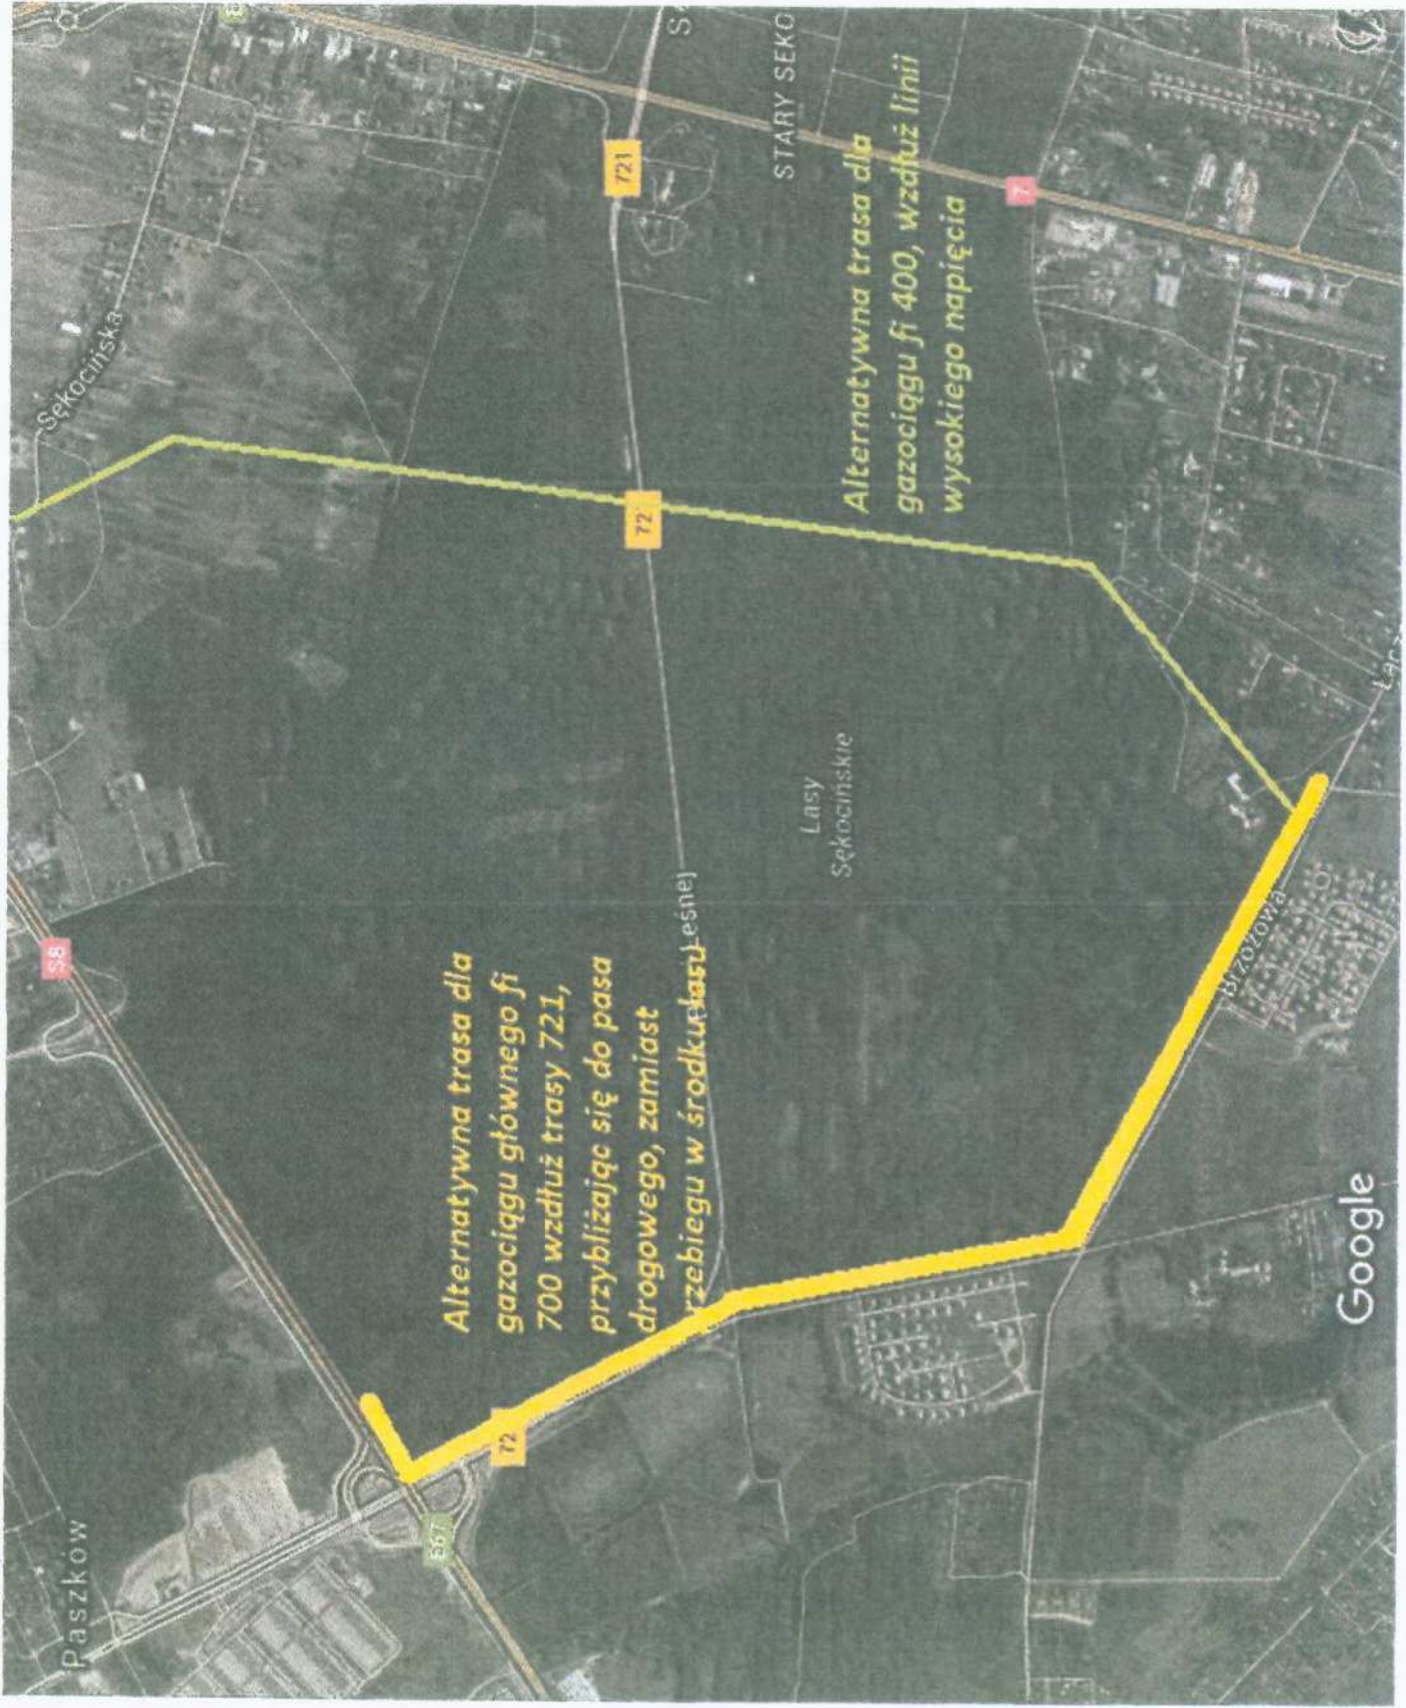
Alternatywna trasa dla gazociągu fi 400, wzdłuż linii wysokiego napięcia

Alternatywna trasa dla gazociągu głównego fi 700 wzdłuż trasy 721, przybliżając się do pasa drogowego, zamiast przebiegu w środku lasu

Sękocińska

STARY SĘKO

721

721

7

S8

S7

Lasy Sękocińskie

Leśnej

Brzozowa

Paszków

Google